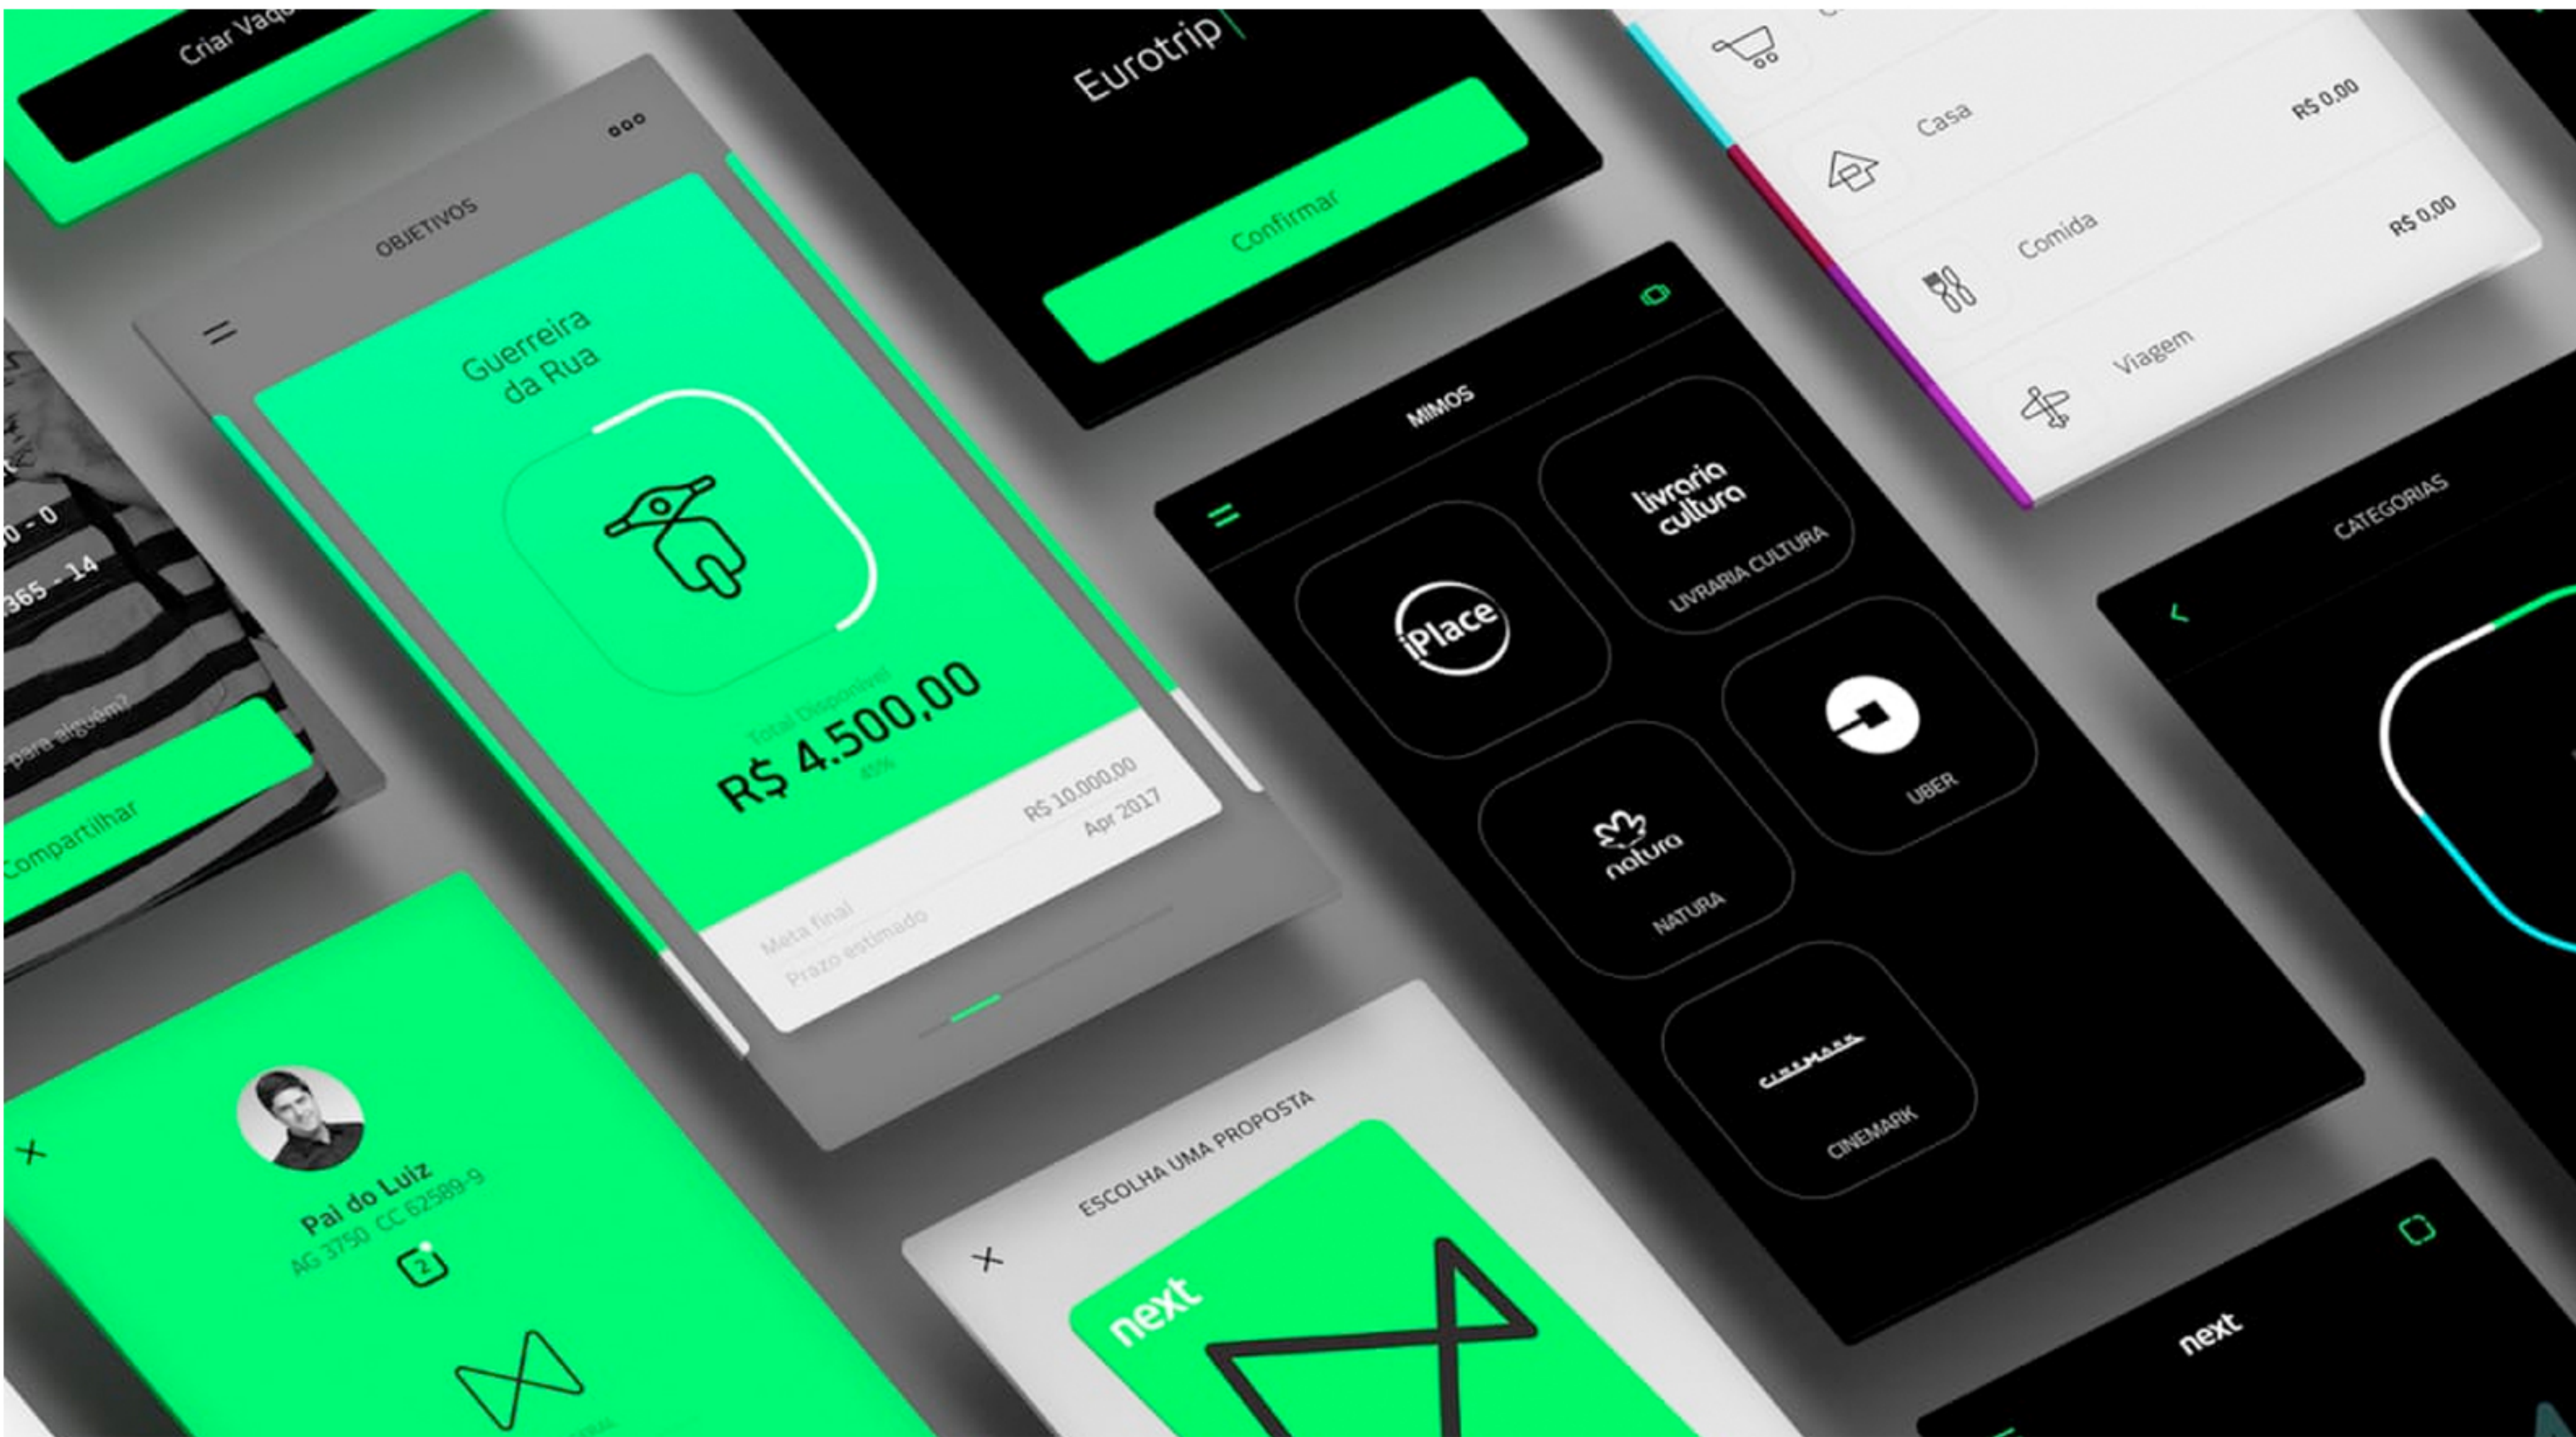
Criar Vaq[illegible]

OBJETIVOS

Guerreira da Rua

Total Disponível
R$ 4.500,00
45%

Meta final R$ 10.000,00
Prazo estimado Apr 2017

0 - 0
365 - 14
para alguém?
Compartilhar

Eurotrip

Confirmar

MIMOS

iPlace

livraria cultura
LIVRARIA CULTURA

UBER

natura
NATURA

cinemark
CINEMARK

Casa R$ 0,00
Comida R$ 0,00
Viagem

CATEGORIAS

Pai do Luiz
AG 3750 CC 62589-9

ESCOLHA UMA PROPOSTA

next

next